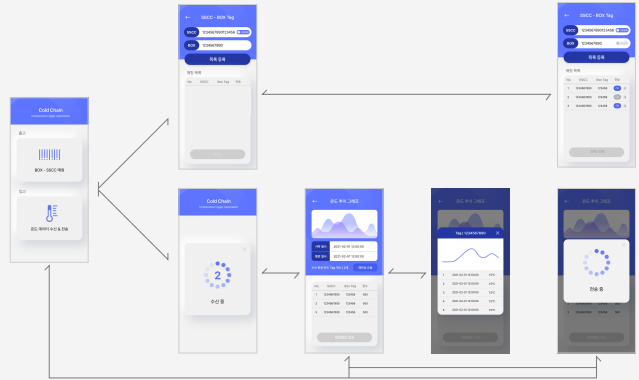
Cold Chain

출고

BOX - SSCC 매핑

입고

온도 데이터 수신 & 전송

SSCC - BOX Tag

SSCC

123456789012345678

BOX

1234567890

목록 등록

매핑 목록

No

SSCC

Box Tag

전송

SSCC - BOX Tag

SSCC

123456789012345678

BOX

1234567890

목록 등록

매핑 목록

No

SSCC

Box Tag

1

1234567890

123456

2

1234567890

123456

3

1234567890

123456

Cold Chain

2

수신 중

온도 추이 그래프

시작 일시

2021-02-01 12:00:00

종료 일시

2021-02-07 12:00:00

No

태그ID

Box Tag

전송

1

1234567890

123456

2

1234567890

123456

3

1234567890

123456

온도 추이 그래프

Tag 1234567890

2021-02-01 12:00:00

2021-02-01 12:00:00

2021-02-01 12:00:00

2021-02-01 12:00:00

2021-02-01 12:00:00

온도 추이 그래프

전송 중